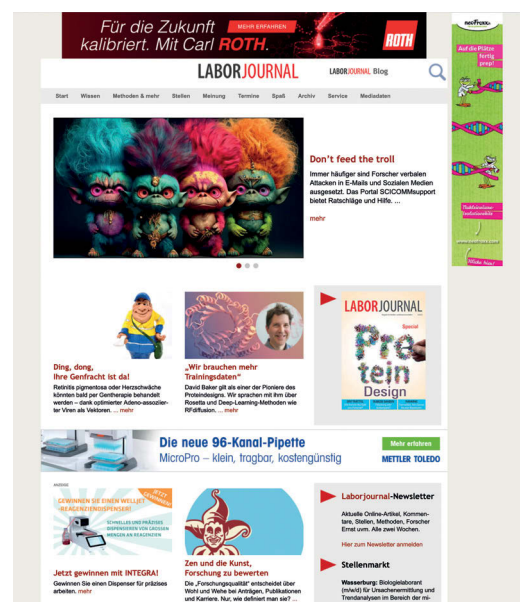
Für die Zukunft kalibriert. Mit Carl ROTH.

MEHR ERFAHREN

ROTH

LABORJOURNAL

LABORJOURNAL Blog

Start Wissen Methoden & mehr Stellen Meinung Termine Spaß Archiv Service Mediadaten

Don't feed the troll

Immer häufiger sind Forscher verbalen Attacken in E-Mails und Sozialen Medien ausgesetzt. Das Portal SCICOMMsupport bietet Ratschläge und Hilfe. ...

mehr

Ding, dong, ihre Genfracht ist da!

Retinitis pigmentosa oder Herzschwäche könnten bald per Gentherapie behandelt werden – dank optimierter Adeno-assoziierter Viren als Vektoren. ... mehr

„Wir brauchen mehr Trainingsdaten"

David Baker gilt als einer der Pioniere des Proteindesigns. Wir sprachen mit ihm über Rosetta und Deep-Learning-Methoden wie RFdiffusion. ... mehr

LABORJOURNAL

Special

Protein Design

Die neue 96-Kanal-Pipette

MicroPro – klein, tragbar, kostengünstig

Mehr erfahren

METTLER TOLEDO

ANZEIGE

GEWINNEN SIE EINEN WELLJET-REAGENZIENDISPENSER!

SCHNELLER UND PRÄZISES DISPENSIEREN VON GROSSEN MENGEN AN REAGENZIEN

Jetzt gewinnen mit INTEGRA!

Gewinnen Sie einen Dispenser für präzises arbeiten. mehr

Zen und die Kunst, Forschung zu bewerten

Die „Forschungsqualität" entscheidet über Wohl und Wehe bei Anträgen, Publikationen und Karriere. Nur, wie definiert man sie? ...

Laborjournal-Newsletter

Aktuelle Online-Artikel, Kommentare, Stellen, Methoden, Forscher Ernst uvm. Alle zwei Wochen.

Hier zum Newsletter anmelden

Stellenmarkt

Wasserburg: Biologielaborant (m/w/d) für Ursachenermittlung und Trendanalysen im Bereich der mi-

Auf die Plätze fertig prep!

www.neoFroxx.com

Klick hier!